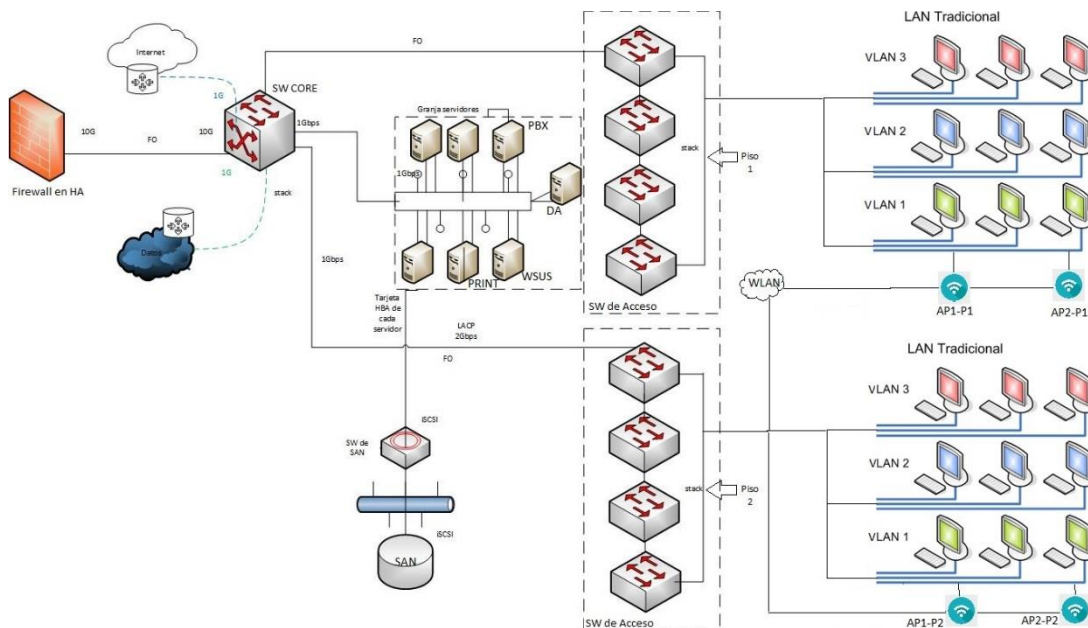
Internet

1G

SW CORE

FO

10G

FO

10G

1G

Firewall en HA

stack

Datos

1Gbps

Granja servidores

PBX

1Gbps

DA

PRINT

WSUS

1Gbps

Tarjeta HBA de cada servidor

LACP 2Gbps

FO

iSCSI

SW de SAN

iSCSI

SAN

stack

Piso 1

SW de Acceso

stack

Piso 2

SW de Acceso

LAN Tradicional

VLAN 3

VLAN 2

VLAN 1

WLAN

AP1-P1

AP2-P1

LAN Tradicional

VLAN 3

VLAN 2

VLAN 1

AP1-P2

AP2-P2